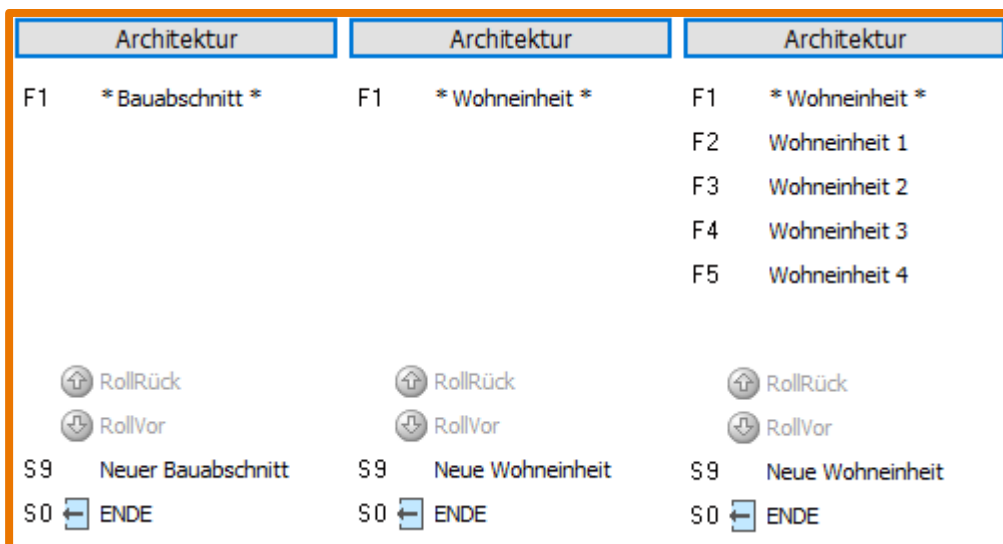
Architektur

F1 * Bauabschnitt *

RollRück

RollVor

S9 Neuer Bauabschnitt

S0 ENDE

Architektur

F1 * Wohneinheit *

RollRück

RollVor

S9 Neue Wohneinheit

S0 ENDE

Architektur

F1 * Wohneinheit *

F2 Wohneinheit 1

F3 Wohneinheit 2

F4 Wohneinheit 3

F5 Wohneinheit 4

RollRück

RollVor

S9 Neue Wohneinheit

S0 ENDE